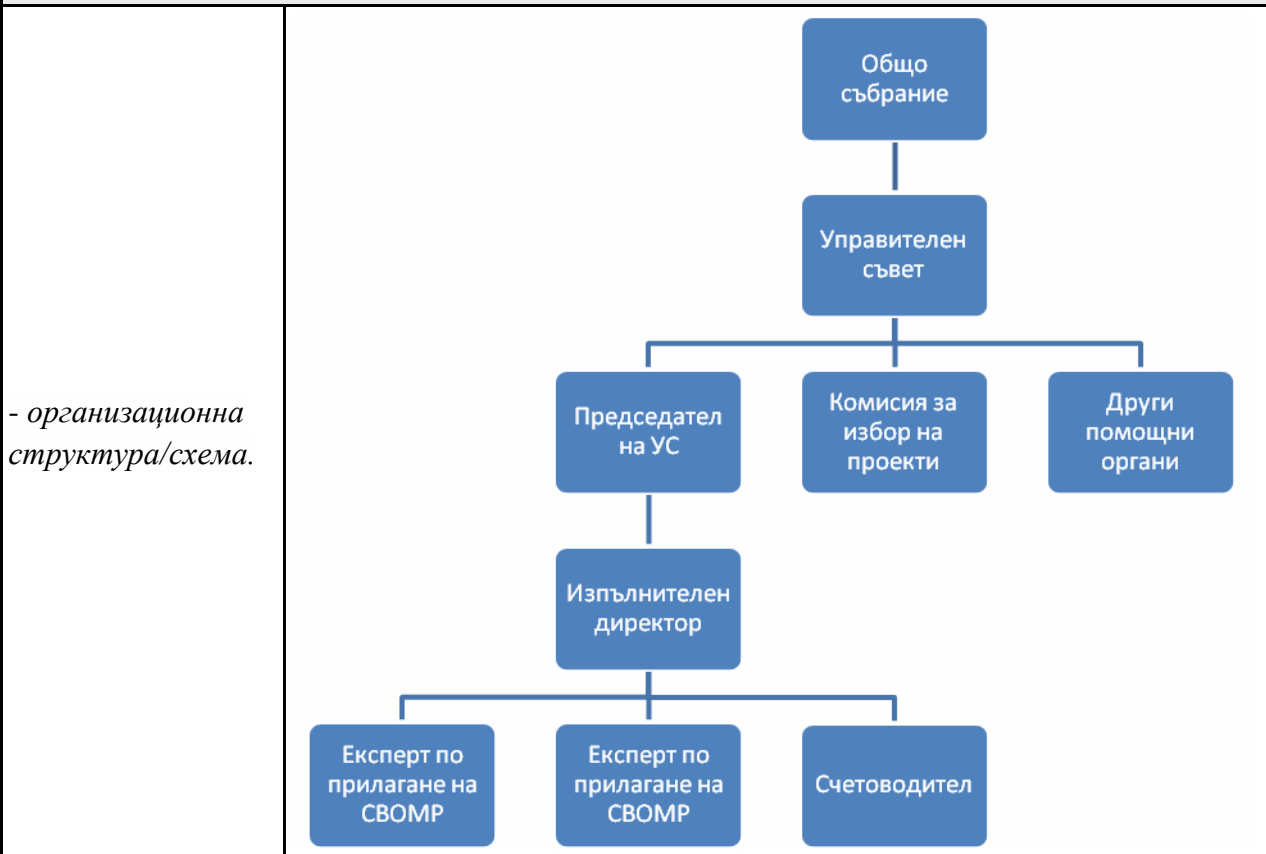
| - организационна структура/схема. | Общо събрание<br>Управителен съвет<br>Председател на УС<br>Комисия за избор на проекти<br>Други помощни органи<br>Изпълнителен директор<br>Експерт по прилагане на СВОМР<br>Експерт по прилагане на СВОМР<br>Счетоводител |
|---|---|